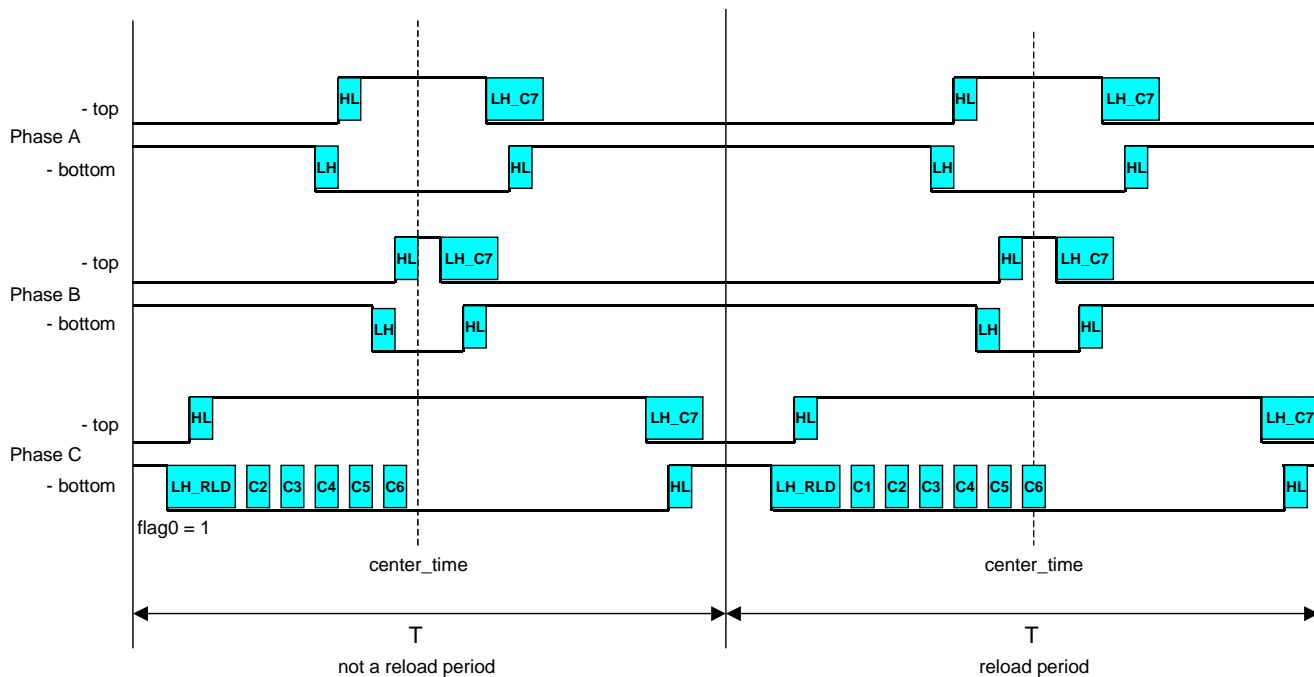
- top
Phase A
- bottom

HL
LH_C7
LH
HL
HL
LH_C7
LH
HL

- top
Phase B
- bottom

HL
LH_C7
LH
HL
HL
LH_C7
LH
HL

- top
Phase C
- bottom

HL
LH_C7
LH_RLD
C2
C3
C4
C5
C6
HL
flag0 = 1

HL
LH_C7
LH_RLD
C1
C2
C3
C4
C5
C6
HL

center_time
center_time

T
not a reload period

T
reload period